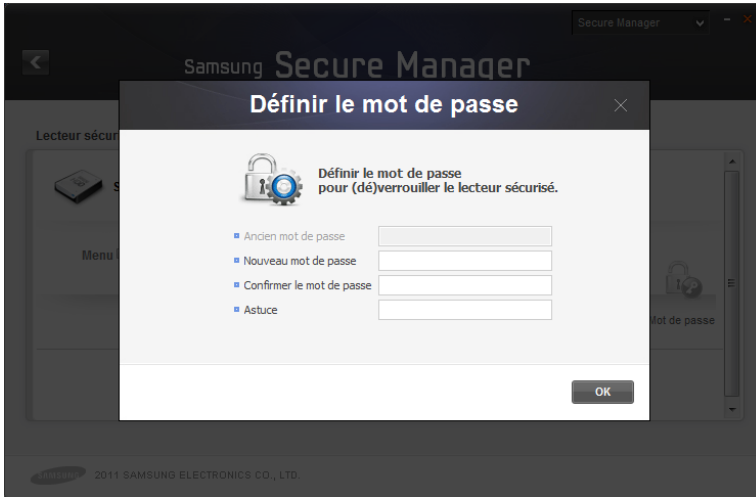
Secure Manager

Samsung Secure Manager

Lecteur sécur

S

Menu

Mot de passe

Définir le mot de passe

Définir le mot de passe pour (dé)verrouiller le lecteur sécurisé.

Ancien mot de passe

Nouveau mot de passe

Confirmer le mot de passe

Astuce

OK

SAMSUNG 2011 SAMSUNG ELECTRONICS CO., LTD.